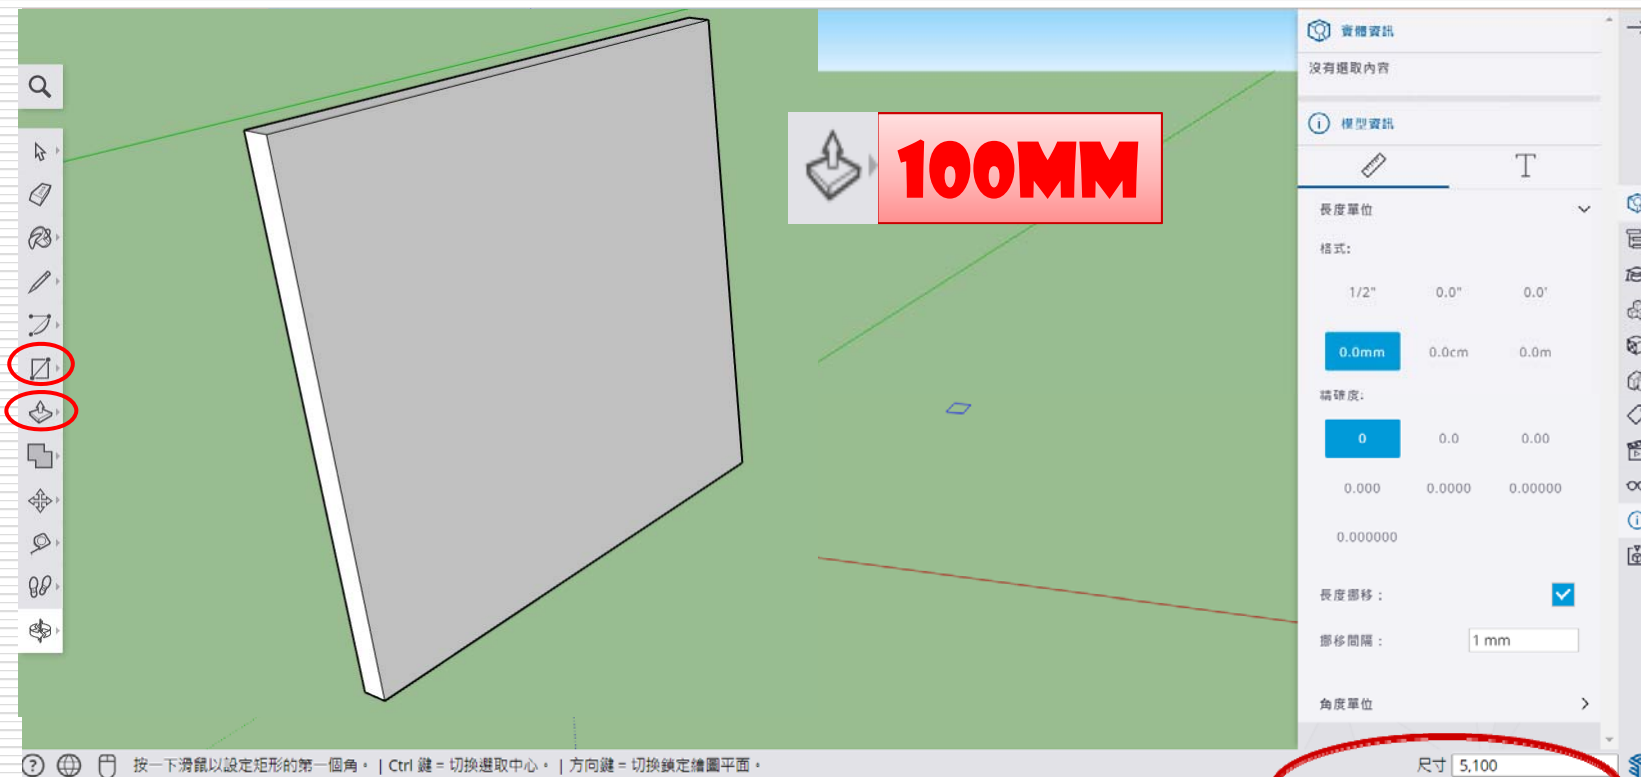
100MM

實體資訊

沒有選取內容

模型資訊

T

長度單位

格式:

1/2"

0.0"

0.0'

0.0mm

0.0cm

0.0m

精確度:

0

0.0

0.00

0.000

0.0000

0.00000

0.000000

長度挪移：

挪移間隔：

1 mm

角度單位

按一下滑鼠以設定矩形的第一個角。 | Ctrl 鍵 = 切換選取中心。 | 方向鍵 = 切換鎖定繪圖平面。

尺寸 5,100